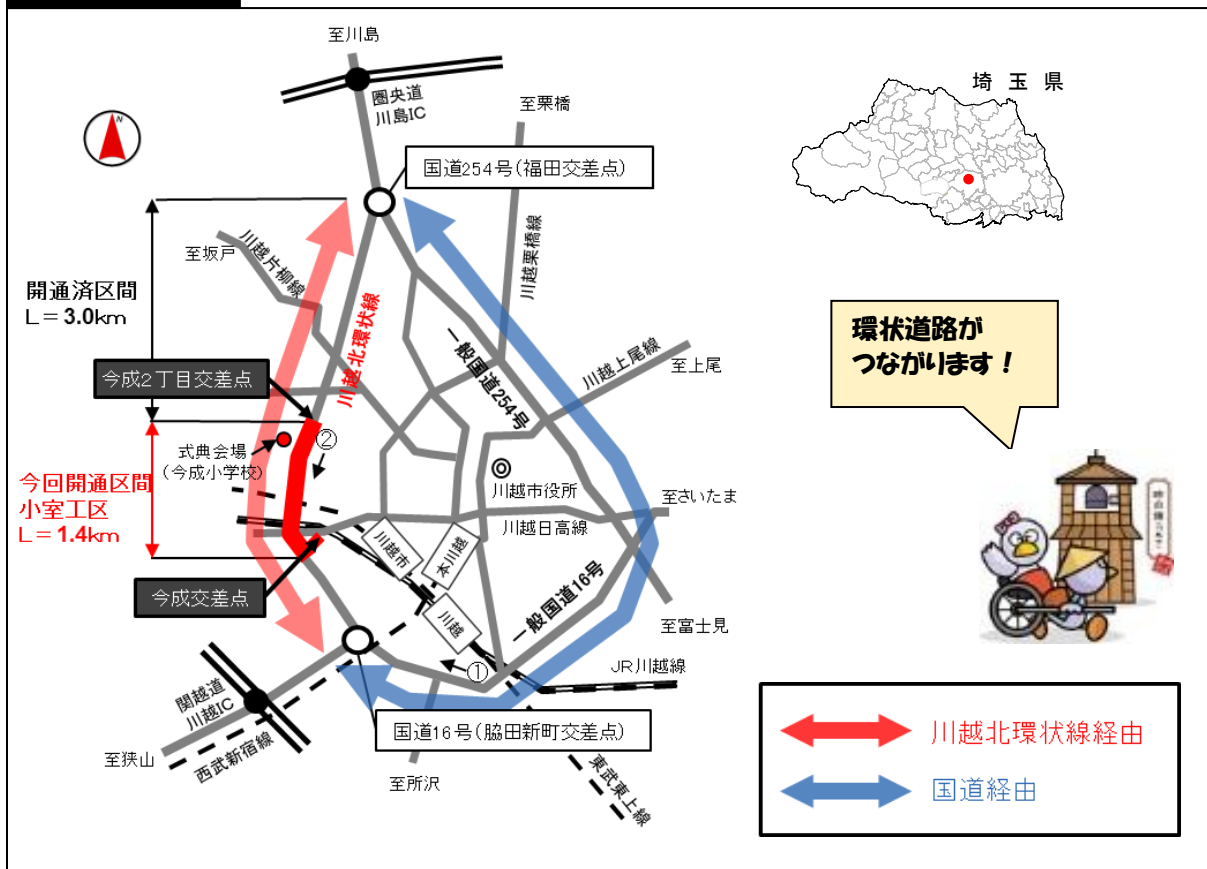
至川島

圏央道
川島IC

至栗橋

国道254号（福田交差点）

埼玉県

至坂戸

川越片柳線

川越栗橋線

開通済区間
L＝3.0km

川越北環状線

一般国道254号

環状道路が
つながります！

今成2丁目交差点

川越上尾線

至上尾

式典会場
（今成小学校）

②

今回開通区間
小室工区
L＝1.4km

川越市役所

至さいたま

川越日高線

川越市

本川越

今成交差点

川越

一般国道16号

至富士見

①

JR川越線

関越道
川越IC

国道16号（脇田新町交差点）

至狭山

西武新宿線

東武東上線

至所沢

川越北環状線経由

国道経由